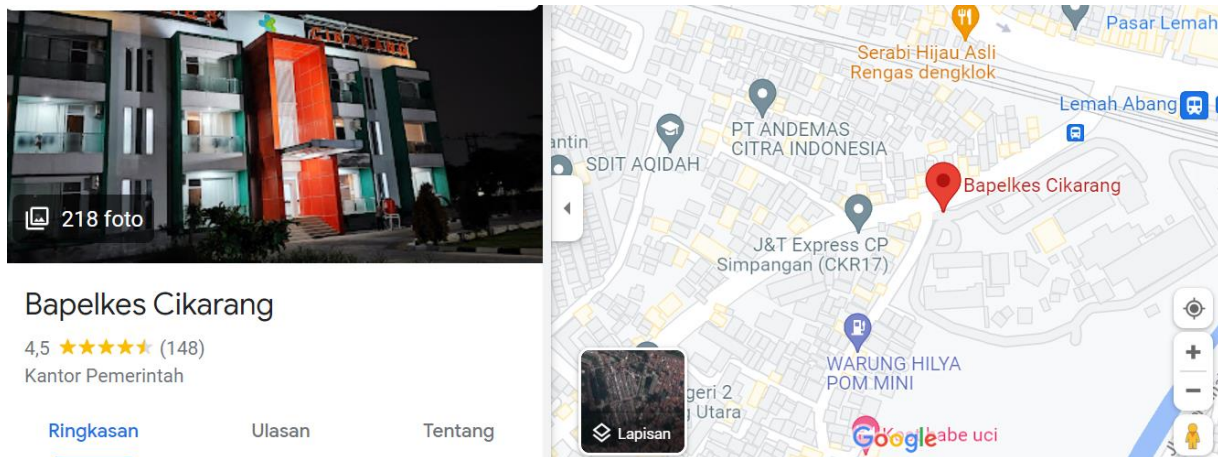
218 foto

Bapelkes Cikarang

4,5 ★★★★★ (148)

Kantor Pemerintah

Ringkasan

Ulasan

Tentang

Pasar Lemah

Serabi Hijau Asli Rengas dengklok

Lemah Abang

antin

SDIT AQIDAH

PT ANDEMAS CITRA INDONESIA

Bapelkes Cikarang

J&T Express CP Simpangan (CKR17)

WARUNG HILYA POM MINI

geri 2 Utara

Lapisan

Google

abe uci